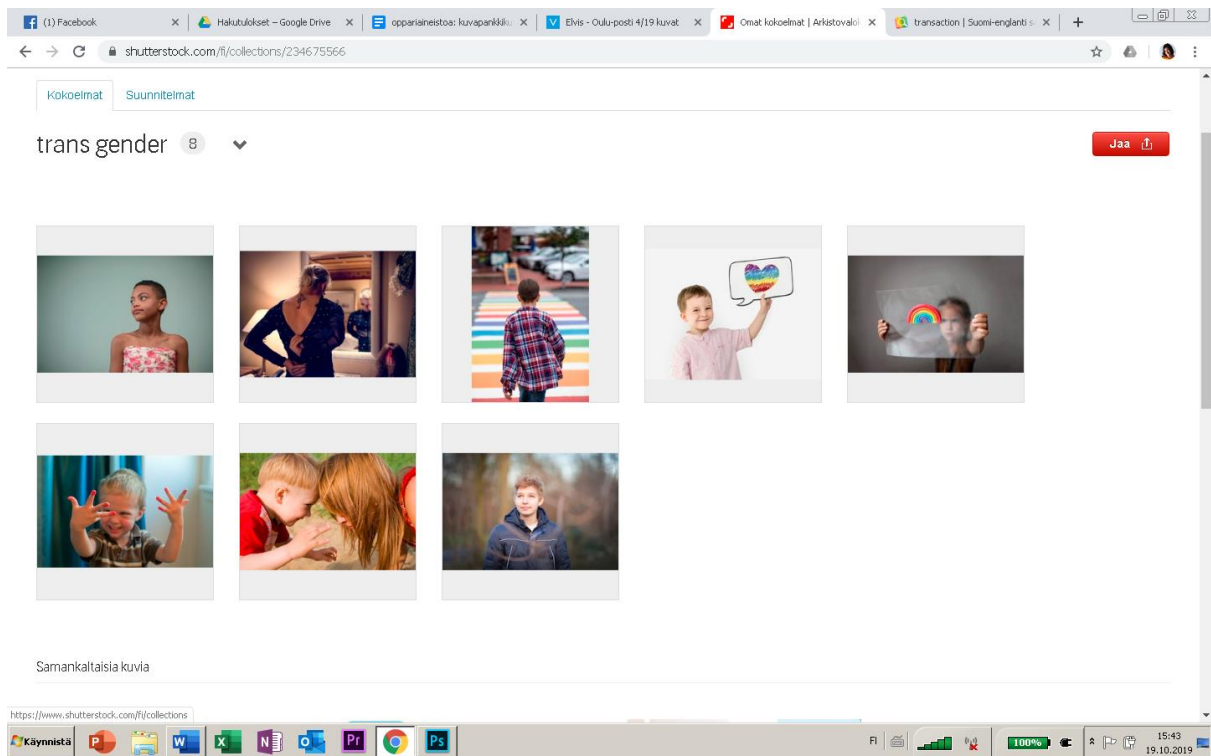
(1) Facebook ×
Hakutulokset – Google Drive ×
oppariaineistoa: kuvapankkiku ×
Elvis - Oulu-posti 4/19 kuvat ×
Omat kokoelmat | Arkistovalol ×
transaction | Suomi-englanti s ×
+

shutterstock.com/fi/collections/234675566

Kokoelmat
Suunnitelmat

trans gender 8

Jaa

Samankaltaisia kuvia

https://www.shutterstock.com/fi/collections

Käynnistä

FI
100%
15:43
19.10.2019